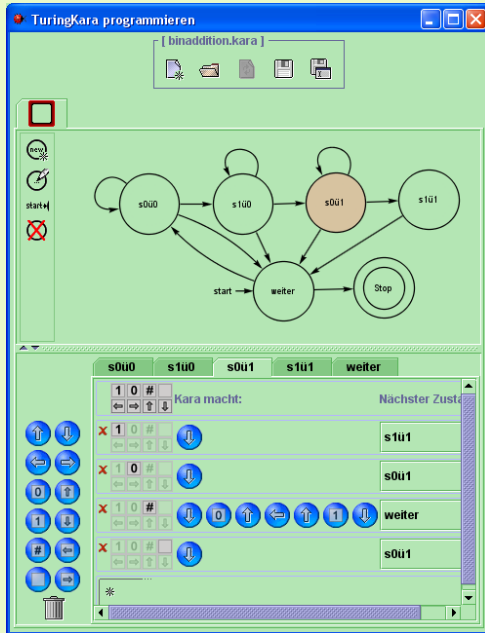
TuringKara programmieren

[ binaddition.kara ]

new

start

s0ü0

s1ü0

s0ü1

s1ü1

start

weiter

Stop

s0ü0 | s1ü0 | s0ü1 | s1ü1 | weiter

| | Kara macht: | Nächster Zusta |
|---|---|---|
| 1 0 # | | |
| 1 0 # | | s1ü1 |
| 1 0 # | | s0ü1 |
| 1 0 # | 0 1 | weiter |
| 1 0 # | | s0ü1 |